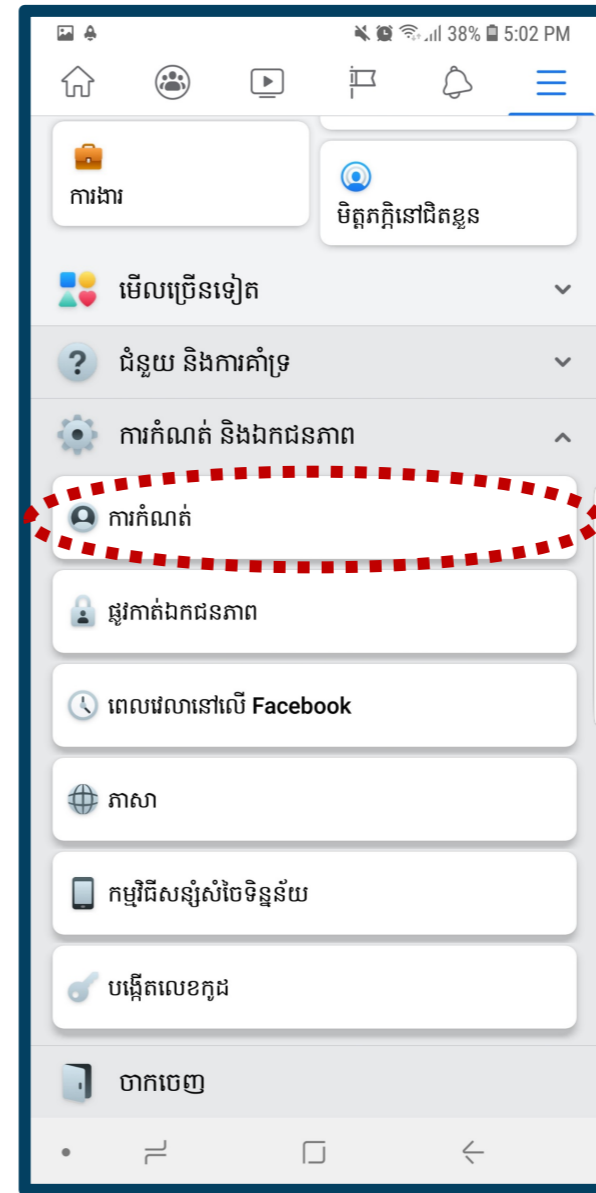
38% 5:02 PM

ការងារ

មិត្តភក្តិនៅជិតខ្លួន

មើលច្រើនទៀត

ជំនួយ និងការគាំទ្រ

ការកំណត់ និងឯកជនភាព

ការកំណត់

ផ្លូវកាត់ឯកជនភាព

ពេលវេលានៅលើ Facebook

ភាសា

កម្មវិធីសន្សំសំចៃទិន្នន័យ

បង្កើតលេខកូដ

ចាកចេញ